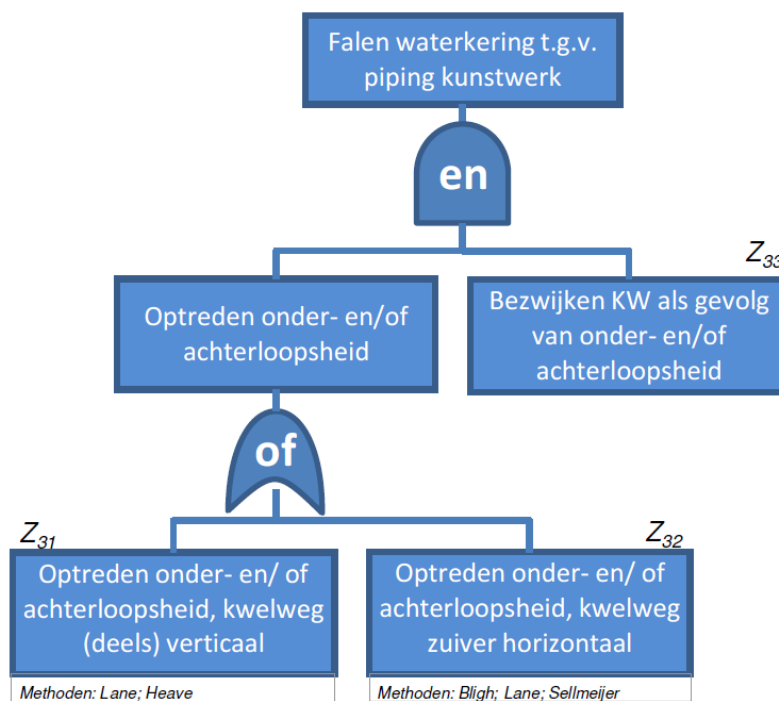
Falen waterkering t.g.v. piping kunstwerk

en

$Z_{33}$

Optreden onder- en/of achterloopsheid

Bezwijken KW als gevolg van onder- en/of achterloopsheid

of

$Z_{31}$

$Z_{32}$

Optreden onder- en/ of achterloopsheid, kwelweg (deels) verticaal

Optreden onder- en/ of achterloopsheid, kwelweg zuiver horizontaal

Methoden: Lane; Heave

Methoden: Bligh; Lane; Sellmeijer